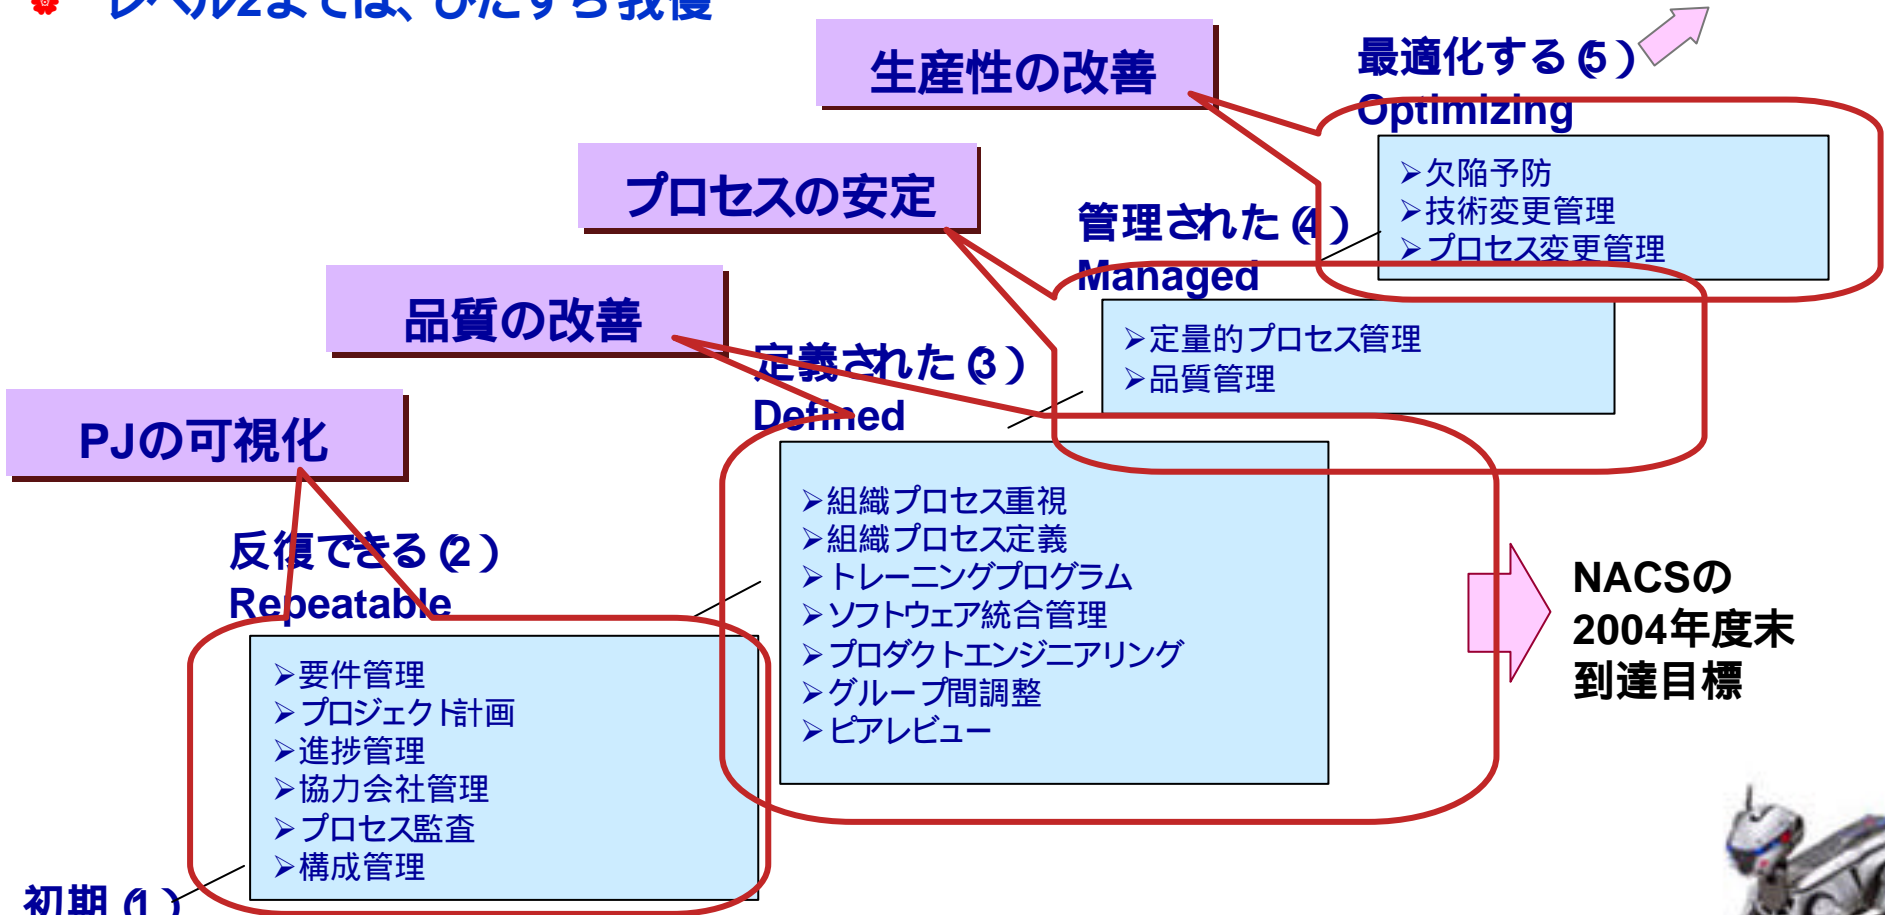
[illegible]

生産性の改善

最適化する（5）
Optimizing

➢欠陥予防
➢技術変更管理
➢プロセス変更管理

プロセスの安定

管理された（4）
Managed

➢定量的プロセス管理
➢品質管理

品質の改善

定義された（3）
Defined

➢組織プロセス重視
➢組織プロセス定義
➢トレーニングプログラム
➢ソフトウェア統合管理
➢プロダクトエンジニアリング
➢グループ間調整
➢ピアレビュー

PJの可視化

反復できる（2）
Repeatable

➢要件管理
➢プロジェクト計画
➢進捗管理
➢協力会社管理
➢プロセス監査
➢構成管理

初期（1）

NACSの
2004年度末
到達目標